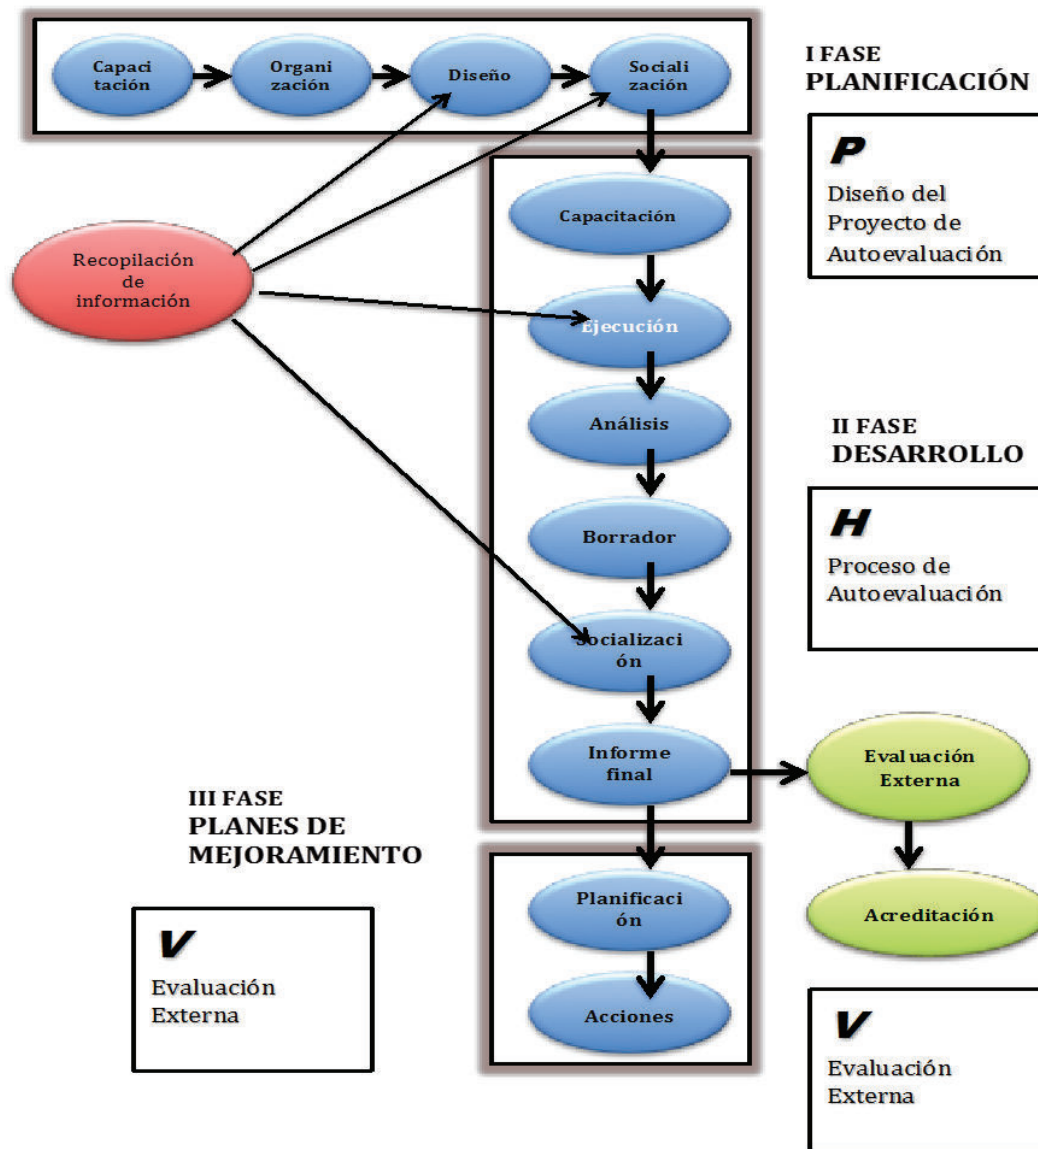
Capaci tación
Organi zación
Diseño
Sociali zación

I FASE
PLANIFICACIÓN

P
Diseño del Proyecto de Autoevaluación

Recopilación de información

Capacitación
Ejecución
Análisis
Borrador
Socializaci ón
Informe final

II FASE
DESARROLLO

H
Proceso de Autoevaluación

Evaluación Externa
Acreditación

III FASE
PLANES DE MEJORAMIENTO

V
Evaluación Externa

Planificaci ón
Acciones

V
Evaluación Externa